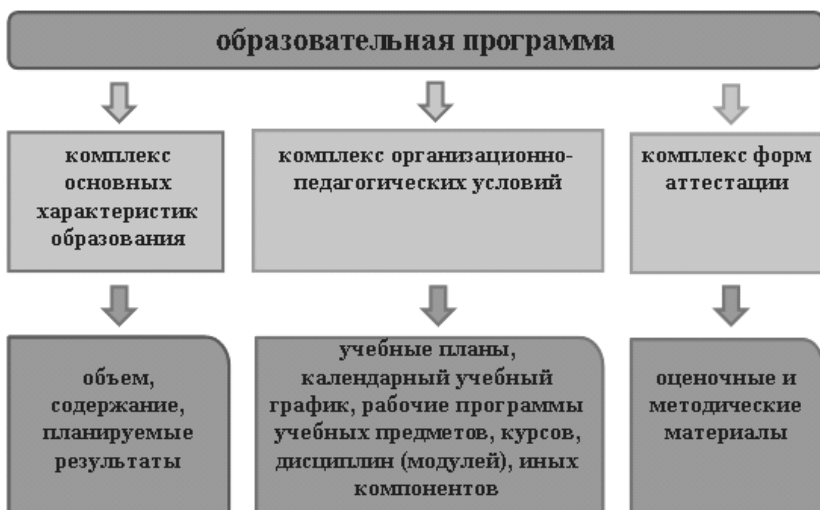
образовательная программа

комплекс основных характеристик образования

комплекс организационно-педагогических условий

комплекс форм аттестации

объем, содержание, планируемые результаты

учебные планы, календарный учебный график, рабочие программы учебных предметов, курсов, дисциплин (модулей), иных компонентов

оценочные и методические материалы